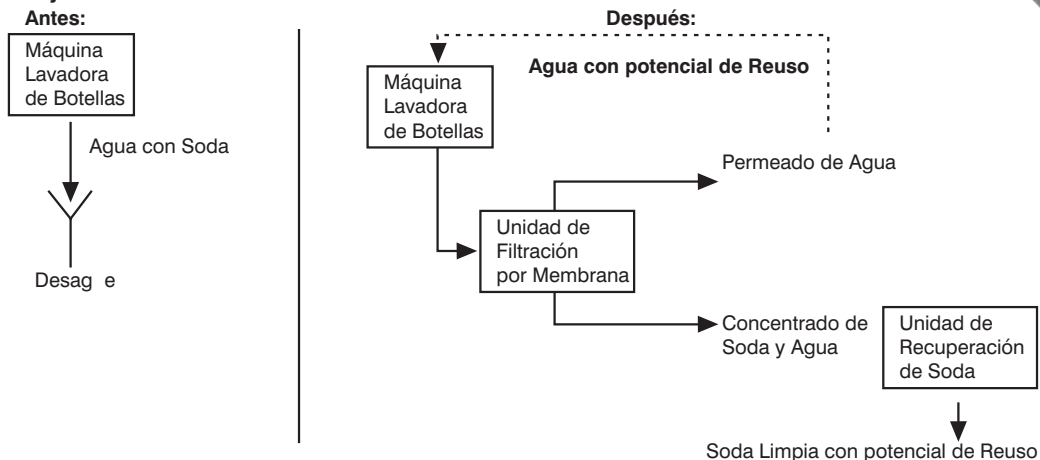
Antes:

Máquina Lavadora de Botellas

Agua con Soda

Desag e

Después:

Agua con potencial de Reuso

Máquina Lavadora de Botellas

Permeado de Agua

Unidad de Filtración por Membrana

Concentrado de Soda y Agua

Unidad de Recuperación de Soda

Soda Limpia con potencial de Reuso